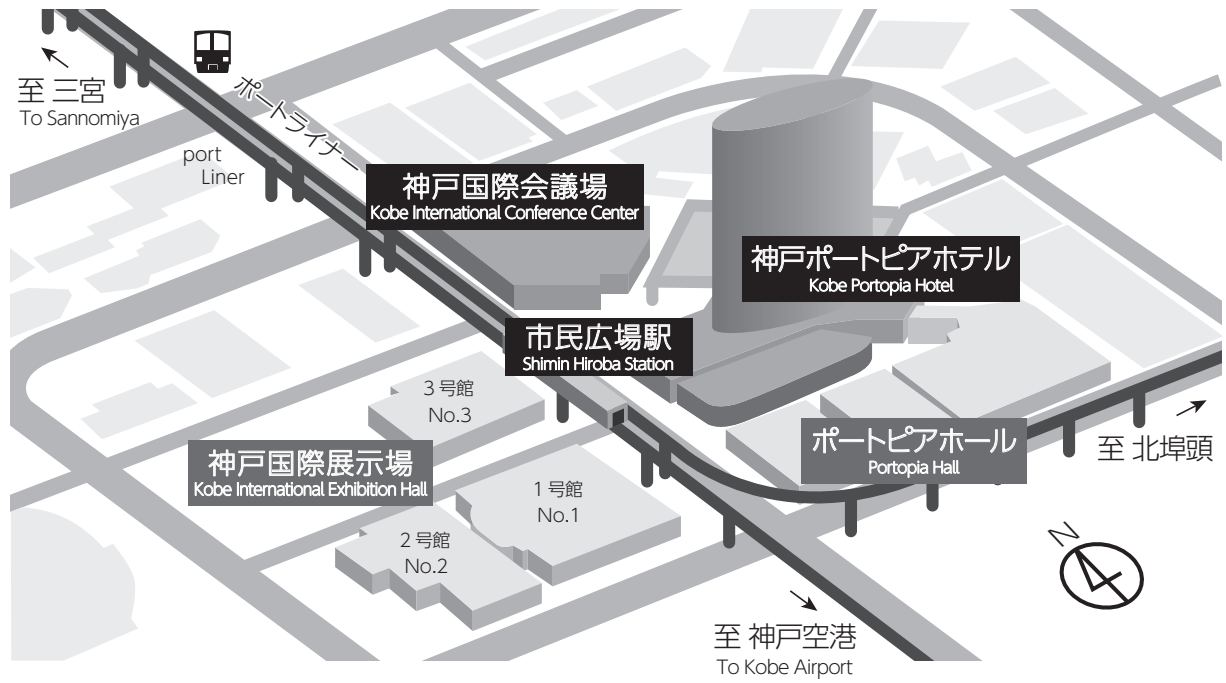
至 三宮
To Sannomiya

ポートライナー

port Liner

神戸国際会議場
Kobe International Conference Center

神戸ポートピアホテル
Kobe Portopia Hotel

市民広場駅
Shimin Hiroba Station

3 号館
No.3

神戸国際展示場
Kobe International Exhibition Hall

1 号館
No.1

2 号館
No.2

ポートピアホール
Portopia Hall

至 北埠頭

N

至 神戸空港
To Kobe Airport